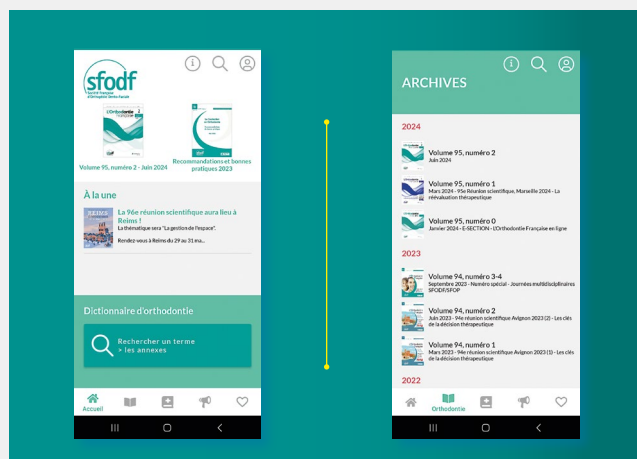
sfodf
Société française d'orthopédie dento-faciale

L'Orthodontie Française

Volume 95, numéro 2 - Juin 2024

Recommandations et bonnes pratiques 2023

À la une

REIMS

La 96e réunion scientifique aura lieu à Reims !

La thématique sera "La gestion de l'espace".

Rendez-vous à Reims du 29 au 31 ma...

Dictionnaire d'orthodontie

Rechercher un terme
> les annexes

Accueil

ARCHIVES

2024

Volume 95, numéro 2
Juin 2024

Volume 95, numéro 1
Mars 2024 - 95e Réunion scientifique, Marseille 2024 - La réévaluation thérapeutique

Volume 95, numéro 0
Janvier 2024 - E-SECTION - L'Orthodontie Française en ligne

2023

Volume 94, numéro 3-4
Septembre 2023 - Numéro spécial - Journées multidisciplinaires SFODF/SFOP

Volume 94, numéro 2
Juin 2023 - 94e réunion scientifique Avignon 2023 (2) - Les clés de la décision thérapeutique

Volume 94, numéro 1
Mars 2023 - 94e réunion scientifique Avignon 2023 (1) - Les clés de la décision thérapeutique

2022

Orthodontie